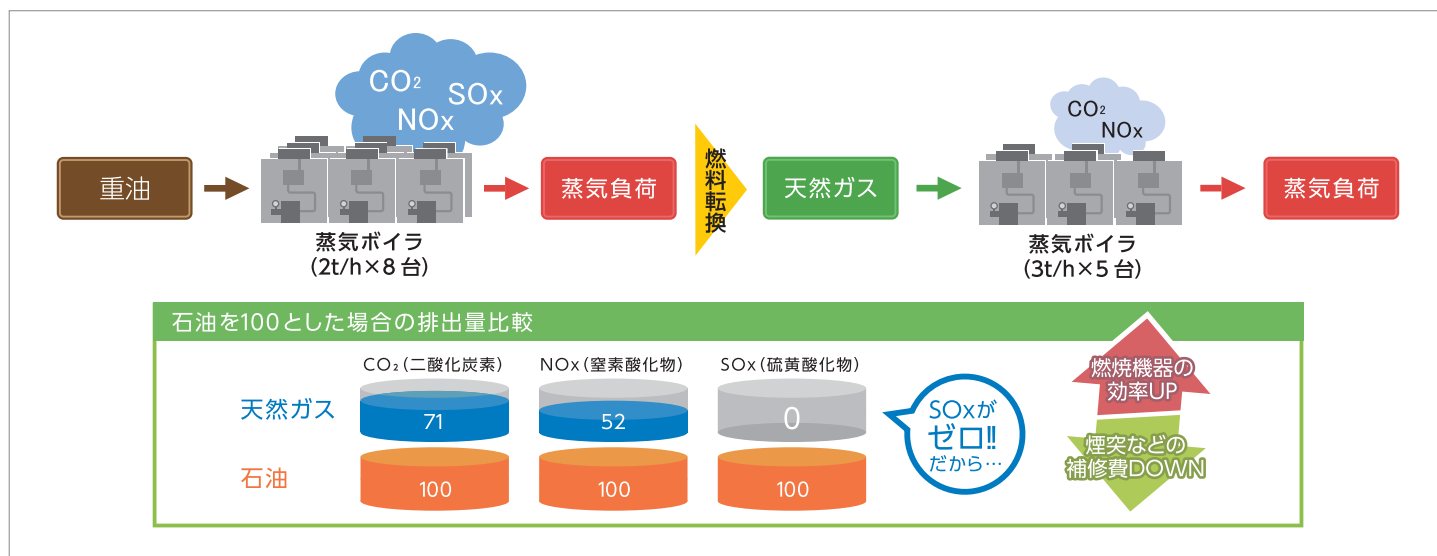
$CO_2$ SOx NOx

重油

蒸気ボイラ (2t/h×8 台)

蒸気負荷

燃料転換

天然ガス

$CO_2$ NOx

蒸気ボイラ (3t/h×5 台)

蒸気負荷

石油を100とした場合の排出量比較

| | $CO_2$（二酸化炭素） | NOx（窒素酸化物） | SOx（硫黄酸化物） |
|---|---|---|---|
| 天然ガス | 71 | 52 | 0 |
| 石油 | 100 | 100 | 100 |

SOxがゼロ!! だから…

燃焼機器の効率UP

煙突などの補修費DOWN